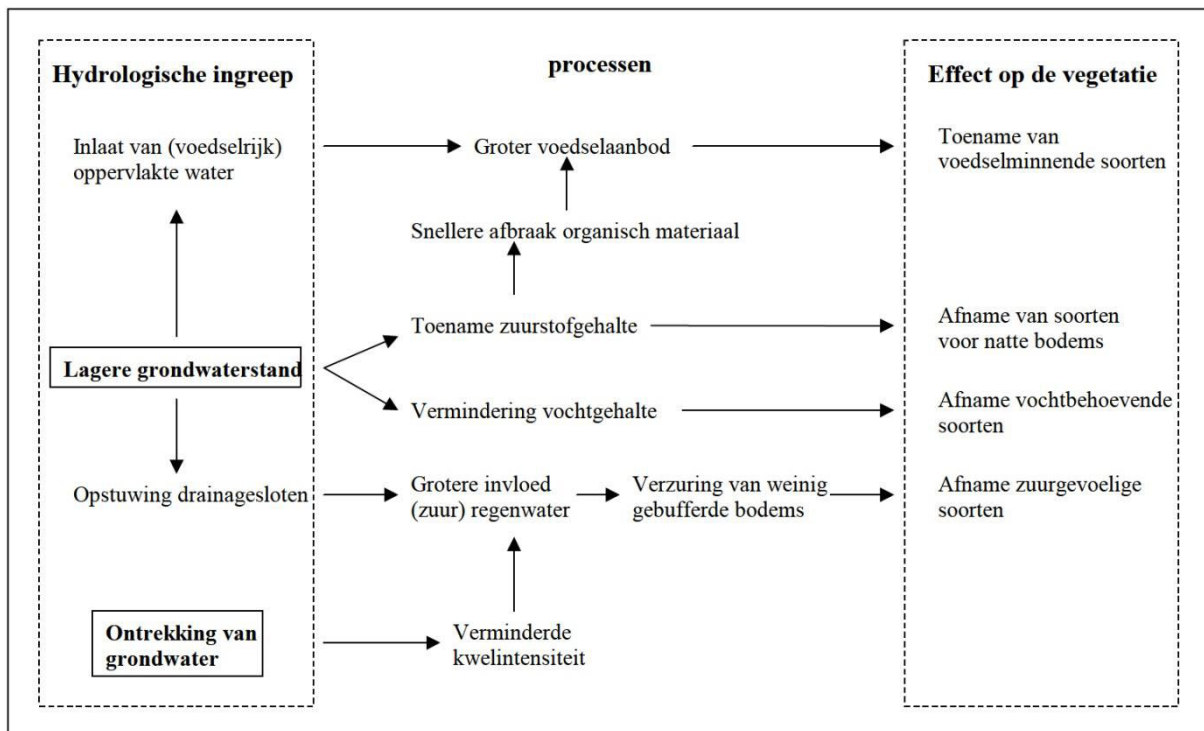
Hydrologische ingreep

processen

Effect op de vegetatie

Inlaat van (voedselrijk) oppervlakte water

Groter voedselaanbod

Toename van voedselminnende soorten

Snellere afbraak organisch materiaal

Toename zuurstofgehalte

Afname van soorten voor natte bodems

Lagere grondwaterstand

Vermindering vochtgehalte

Afname vochtbehoevende soorten

Opstuwing drainagesloten

Grotere invloed (zuur) regenwater

Verzuring van weinig gebufferde bodems

Afname zuurgevoelige soorten

Ontrekking van grondwater

Verminderde kwelintensiteit